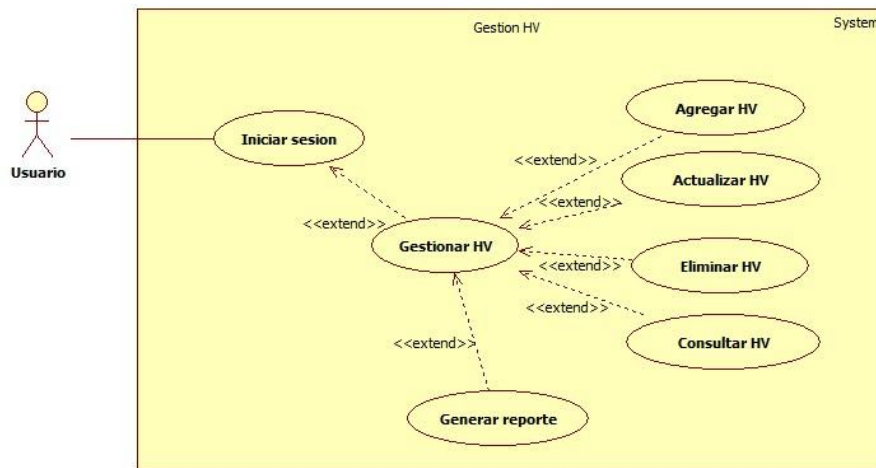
Gestion HV

System

Usuario

Iniciar sesion

<<extend>>

Gestionar HV

Agregar HV

<<extend>>

Actualizar HV

<<extend>>

<<extend>>

Eliminar HV

<<extend>>

Consultar HV

<<extend>>

Generar reporte